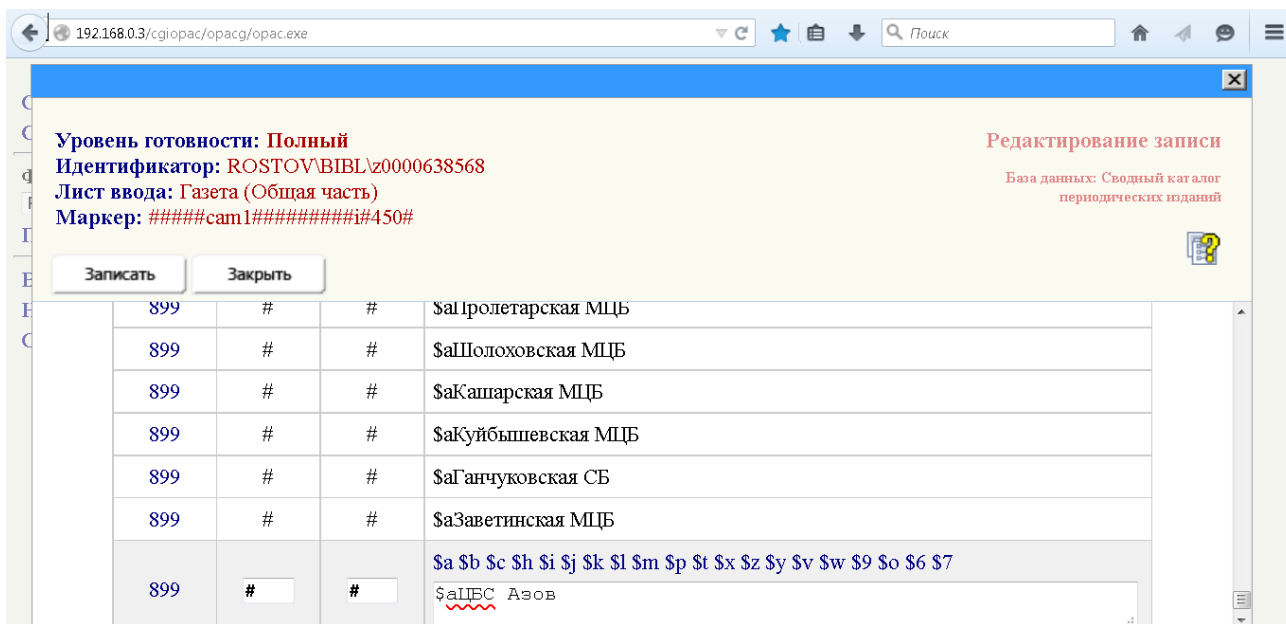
192.168.0.3/cgiopac/opacg/opac.exe

Поиск

Уровень готовности: Полный
Идентификатор: ROSTOV\BIBL\z0000638568
Лист ввода: Газета (Общая часть)
Маркер: #####cam1#########i#450#

Редактирование записи

База данных: Сводный каталог периодических изданий

Записать

Закрыть

| 899 | # | # | $aПролетарская МЦБ |
|---|---|---|---|
| 899 | # | # | $aШолоховская МЦБ |
| 899 | # | # | $aКашарская МЦБ |
| 899 | # | # | $aКуйбышевская МЦБ |
| 899 | # | # | $aГанчуковская СБ |
| 899 | # | # | $aЗаветинская МЦБ |
| 899 | # | # | $a $b $c $h $i $j $k $l $m $p $t $x $z $y $v $w $9 $o $6 $7 $aЦБС Азов |